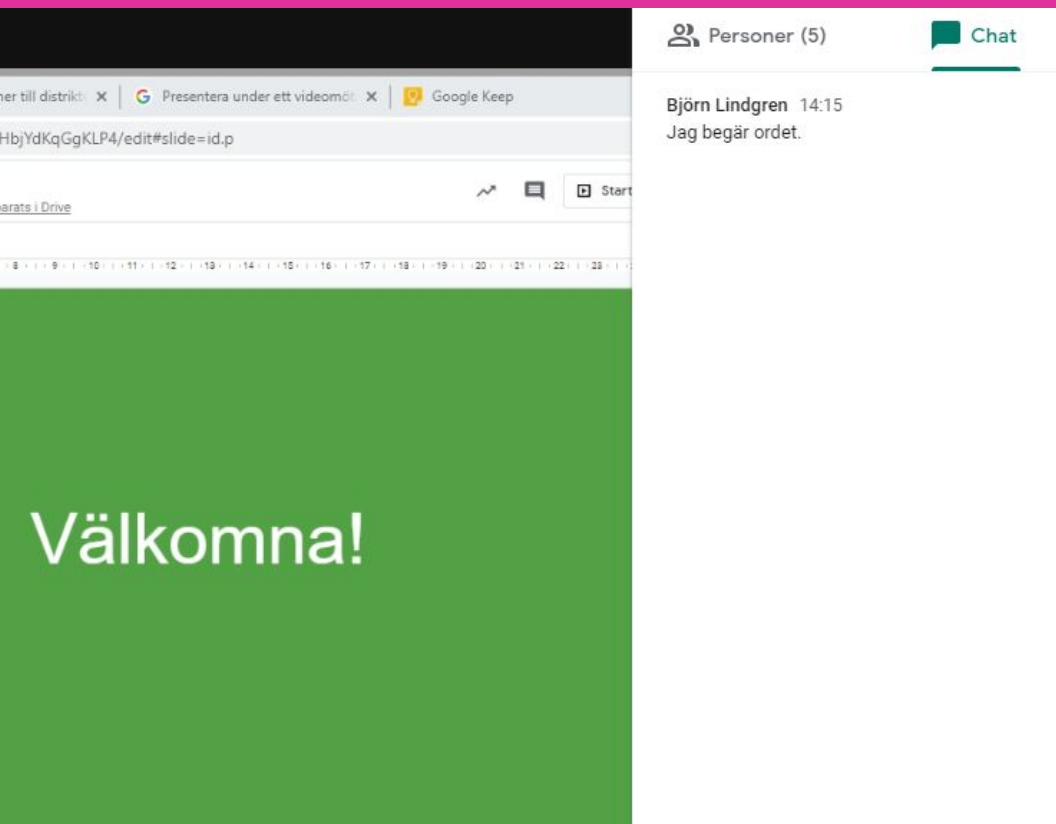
ner till distrikt ×
Presentera under ett videomöt ×
Google Keep

HbjYdKqGgKLP4/edit#slide=id.p

parats i Drive

Start

8 9 10 11 12 13 14 15 16 17 18 19 20 21 22 23

Välkomna!

Personer (5)
Chat

Björn Lindgren 14:15
Jag begär ordet.